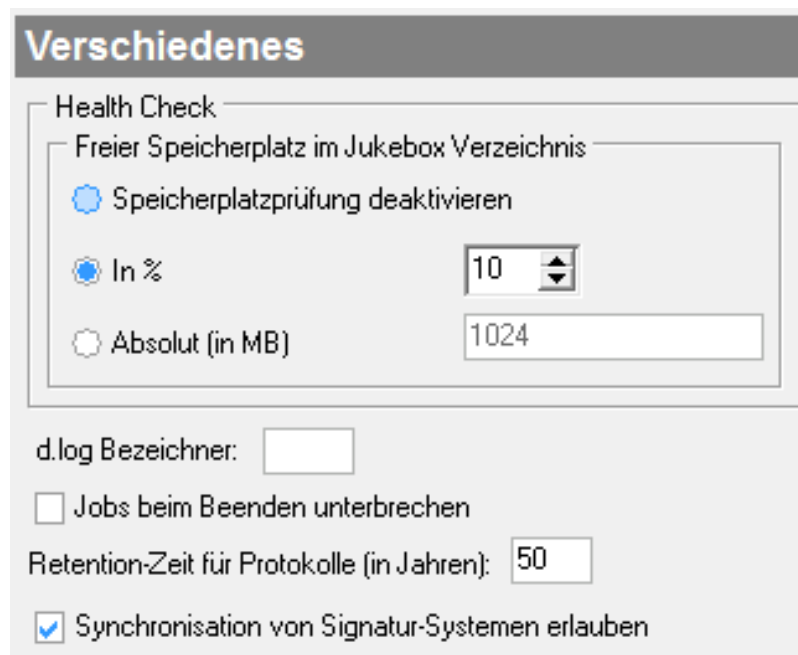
Verschiedenes

Health Check

Freier Speicherplatz im Jukebox Verzeichnis

Speicherplatzprüfung deaktivieren

In %

10

Absolut (in MB)

1024

d.log Bezeichner:

Jobs beim Beenden unterbrechen

Retention-Zeit für Protokolle (in Jahren):

50

Synchronisation von Signatur-Systemen erlauben